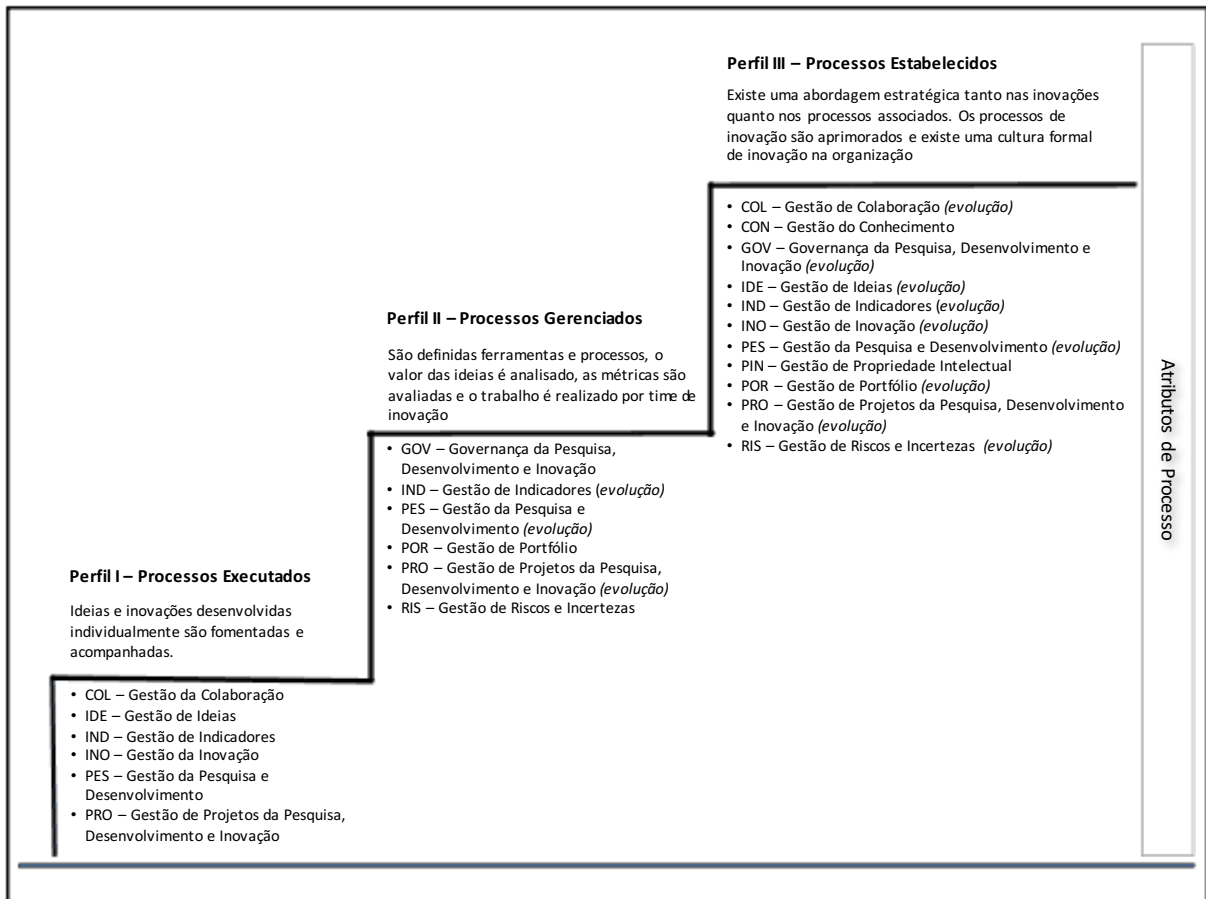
**Perfil III – Processos Estabelecidos**

Existe uma abordagem estratégica tanto nas inovações quanto nos processos associados. Os processos de inovação são aprimorados e existe uma cultura formal de inovação na organização

- COL – Gestão de Colaboração *(evolução)*
- CON – Gestão do Conhecimento
- GOV – Governança da Pesquisa, Desenvolvimento e Inovação *(evolução)*
- IDE – Gestão de Ideias *(evolução)*
- IND – Gestão de Indicadores *(evolução)*
- INO – Gestão de Inovação *(evolução)*
- PES – Gestão da Pesquisa e Desenvolvimento *(evolução)*
- PIN – Gestão de Propriedade Intelectual
- POR – Gestão de Portfólio *(evolução)*
- PRO – Gestão de Projetos da Pesquisa, Desenvolvimento e Inovação *(evolução)*
- RIS – Gestão de Riscos e Incertezas *(evolução)*

**Perfil II – Processos Gerenciados**

São definidas ferramentas e processos, o valor das ideias é analisado, as métricas são avaliadas e o trabalho é realizado por time de inovação

- GOV – Governança da Pesquisa, Desenvolvimento e Inovação
- IND – Gestão de Indicadores *(evolução)*
- PES – Gestão da Pesquisa e Desenvolvimento *(evolução)*
- POR – Gestão de Portfólio
- PRO – Gestão de Projetos da Pesquisa, Desenvolvimento e Inovação *(evolução)*
- RIS – Gestão de Riscos e Incertezas

**Perfil I – Processos Executados**

Ideias e inovações desenvolvidas individualmente são fomentadas e acompanhadas.

- COL – Gestão da Colaboração
- IDE – Gestão de Ideias
- IND – Gestão de Indicadores
- INO – Gestão da Inovação
- PES – Gestão da Pesquisa e Desenvolvimento
- PRO – Gestão de Projetos da Pesquisa, Desenvolvimento e Inovação

Atributos de Processo